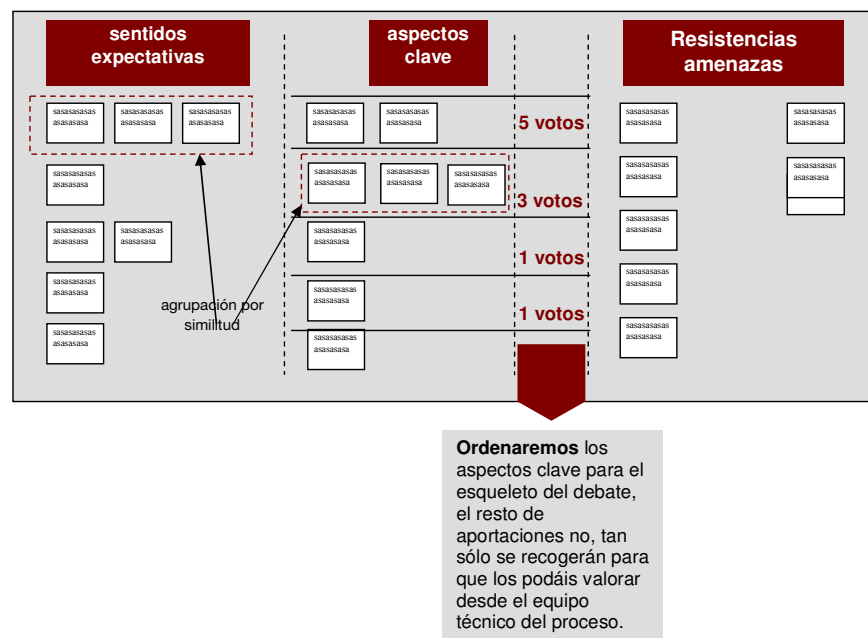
sentidos expectativas

aspectos clave

Resistencias amenazas

sasasasasas asasasasa

sasasasasas asasasasa

sasasasasas asasasasa

sasasasasas asasasasa

sasasasasas asasasasa

sasasasasas asasasasa

sasasasasas asasasasa

sasasasasas asasasasa

agrupación por similitud

sasasasasas asasasasa

sasasasasas asasasasa

5 votos

sasasasasas asasasasa

sasasasasas asasasasa

sasasasasas asasasasa

3 votos

sasasasasas asasasasa

1 votos

sasasasasas asasasasa

1 votos

sasasasasas asasasasa

sasasasasas asasasasa

sasasasasas asasasasa

sasasasasas asasasasa

sasasasasas asasasasa

sasasasasas asasasasa

sasasasasas asasasasa

sasasasasas asasasasa

**Ordenaremos** los aspectos clave para el esqueleto del debate, el resto de aportaciones no, tan sólo se recogerán para que los podáis valorar desde el equipo técnico del proceso.